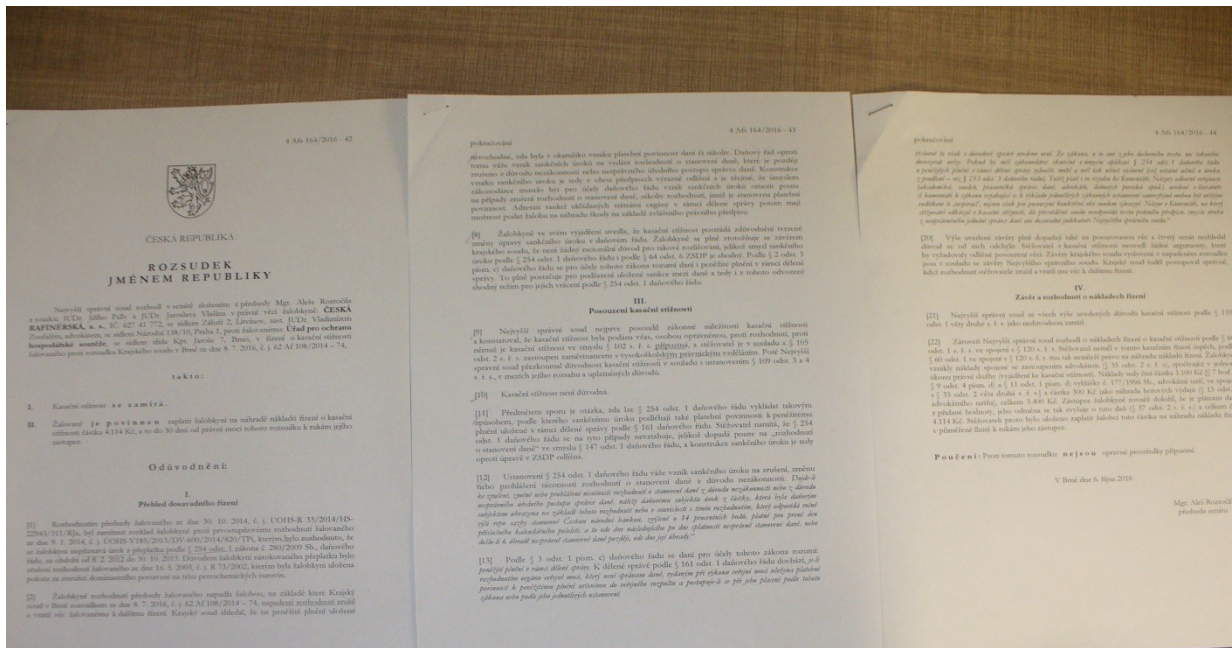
4 Afs 164/2016 - 42

ČESKÁ REPUBLIKA

ROZSUDEK
JMÉNEM REPUBLIKY

Nejvyšší správní soud rozhodl v senátě složeném z předsedy Mgr. Aleše Roztočila a soudců JUDr. Jiřího Pally a JUDr. Jaroslava Vlašína v právní věci žalobkyně: ČESKÁ RAFINÉRSKÁ, a. s., IČ: 627 41 772, se sídlem Záluží 2, Litvínov, zast. JUDr. Vladimírem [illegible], advokátem, se sídlem Národní 138/10, Praha 1, proti žalovanému: Úřad pro ochranu hospodářské soutěže, se sídlem třída Kpt. Jaroše 7, Brno, v řízení o kasační stížnosti žalovaného proti rozsudku Krajského soudu v Brně ze dne 8. 7. 2016, č. j. 62 Af 108/2014 – 74,

takto:

I. Kasační stížnost se zamítá.

II. Žalovaný je povinen zaplatit žalobkyni na náhradě nákladů řízení o kasační stížnosti částku 4 114 Kč, a to do 30 dnů od právní moci tohoto rozsudku k rukám jejího zástupce.

Odůvodnění:

I.
Přehled dosavadního řízení

[1] Rozhodnutím předsedy žalovaného ze dne 30. 10. 2014, č. j. ÚOHS-R 33/2014/HS-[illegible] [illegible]

[2] Žalobkyně rozhodnutí předsedy žalovaného napadla žalobou, na základě které Krajský soud v Brně rozsudkem ze dne 8. 7. 2016, č. j. 62 Af 108/2014 – 74, napadené rozhodnutí zrušil a vrátil věc žalovanému k dalšímu řízení. Krajský soud shledal, že za penězitý plnění uložení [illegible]

4 Afs 164/2016 - 43

pokračování

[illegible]

[8] Žalobkyně ve svém vyjádření uvedla, že kasační stížnost považuje za nedůvodnou. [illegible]

III.
Posouzení kasační stížnosti

[9] Nejvyšší správní soud nejprve posoudil zákonné náležitosti kasační stížnosti a konstatoval, že kasační stížnost byla podána včas, osobou oprávněnou, proti rozhodnutí, proti němuž je kasační stížnost ve smyslu § 102 s. ř. s. přípustná, a stěžovatel je v souladu s § 105 odst. 2 s. ř. s. zastoupen zaměstnancem s vysokoškolským právnickým vzděláním. Poté Nejvyšší správní soud přezkoumal důvodnost kasační stížnosti v souladu s ustanovením § 109 odst. 3 a 4 s. ř. s., v mezích jejího rozsahu a uplatněných důvodů.

[10] Kasační stížnost není důvodná.

[11] Předmětem sporu je otázka, zda lze § 254 odst. 1 daňového řádu vykládat takovým způsobem, podle kterého sankčnímu úroku podléhají také peněžní povinnosti k peněžnímu plnění podle § 161 daňového řádu. Stěžovatel namítl, že § 254 odst. 1 daňového řádu se na tyto případy nevztahuje, jelikož dopadá pouze na „rozhodnutí o stanovení daně" ve smyslu § 147 odst. 1 daňového řádu, a konstrukce sankčního úroku je tedy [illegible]

[12] Ustanovení § 254 odst. 1 daňového řádu váže vznik sankčního úroku na zrušení, změnu nebo prohlášení nicotnosti rozhodnutí o stanovení daně z důvodu nezákonnosti. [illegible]

[13] Podle § 3 odst. 1 písm. c) daňového řádu se daní pro účely tohoto zákona rozumí: peněžité plnění v rámci dělené správy. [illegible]

4 Afs 164/2016 - 44

pokračování

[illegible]

[20] Výše uvedené závěry plně dopadají také na posuzovanou věc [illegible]

IV.
Závěr a rozhodnutí o nákladech řízení

[21] Nejvyšší správní soud ze všech výše uvedených důvodů kasační stížnost podle § 110 odst. 1 věty druhé s. ř. s. jako nedůvodnou zamítl.

[22] Záverem Nejvyšší správní soud rozhodl o nákladech řízení o kasační stížnosti podle § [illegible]

Poučení: Proti tomuto rozsudku nejsou opravné prostředky přípustné.

V Brně dne 6. října 2016

Mgr. Aleš Roztočil
předseda senátu